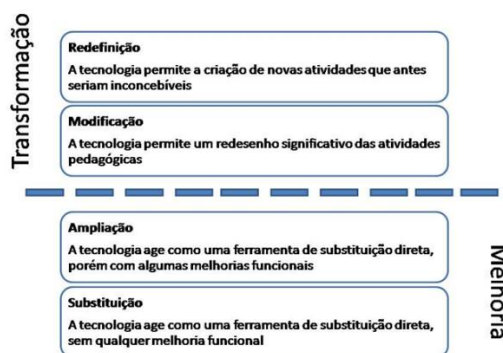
Transformação

Redefinição

A tecnologia permite a criação de novas atividades que antes seriam inconcebíveis

Modificação

A tecnologia permite um redesenho significativo das atividades pedagógicas

Ampliação

A tecnologia age como uma ferramenta de substituição direta, porém com algumas melhorias funcionais

Substituição

A tecnologia age como uma ferramenta de substituição direta, sem qualquer melhoria funcional

Melhoria